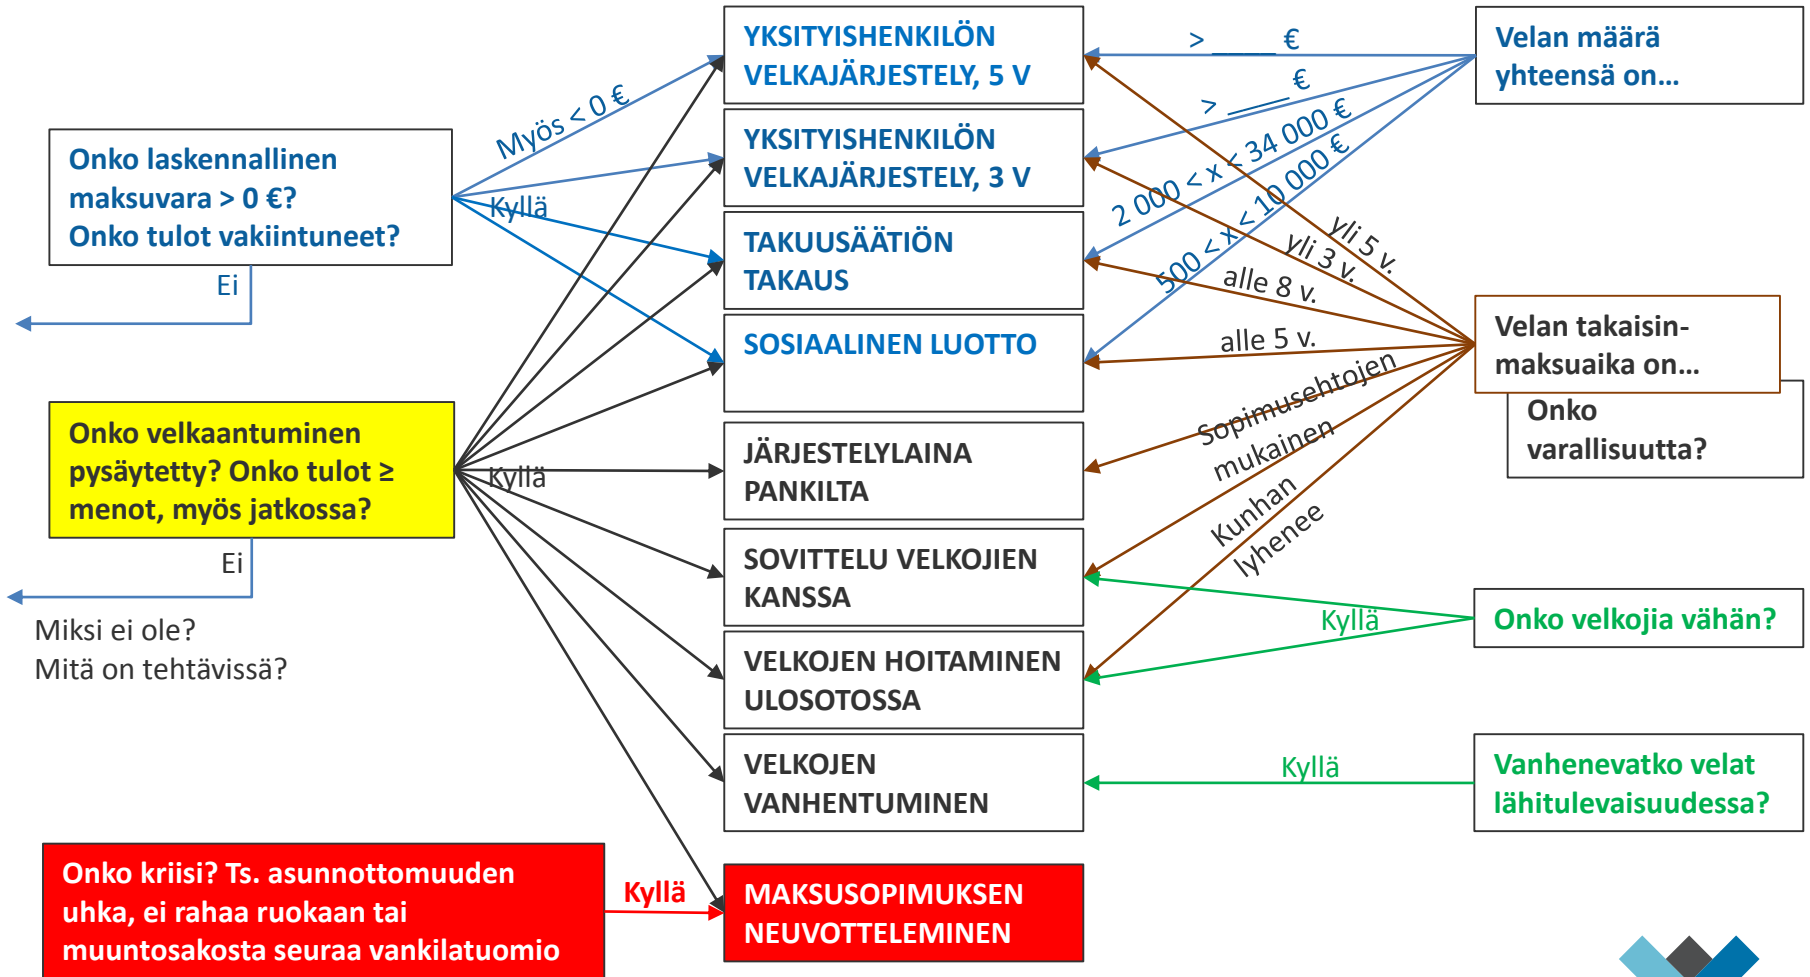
Onko laskennallinen maksuvara > 0 €?
Onko tulot vakiintuneet?

Ei

Myös < 0 €

Kyllä

Onko velkaantuminen pysäytetty? Onko tulot ≥ menot, myös jatkossa?

Kyllä

Ei

Miksi ei ole?
Mitä on tehtävissä?

Onko kriisi? Ts. asunnottomuuden uhka, ei rahaa ruokaan tai muuntosakosta seuraa vankilatuomio

Kyllä

YKSITYISHENKILÖN VELKAJÄRJESTELY, 5 V

YKSITYISHENKILÖN VELKAJÄRJESTELY, 3 V

TAKUUSÄÄTIÖN TAKAUS

SOSIAALINEN LUOTTO

JÄRJESTELYLAINA PANKILTA

SOVITTELU VELKOJIEN KANSSA

VELKOJEN HOITAMINEN ULOSOTOSSA

VELKOJEN VANHENTUMINEN

MAKSUSOPIMUKSEN NEUVOTTELEMINEN

> ____ €

> ____ €

2 000 < x < 34 000 €

500 < x < 10 000 €

yli 5 v.

yli 3 v.

alle 8 v.

alle 5 v.

Sopimusehtojen mukainen

Kunhan lyhenee

Kyllä

Kyllä

Velan määrä yhteensä on…

Velan takaisin-maksuaika on…

Onko varallisuutta?

Onko velkojia vähän?

Vanhenevatko velat lähitulevaisuudessa?